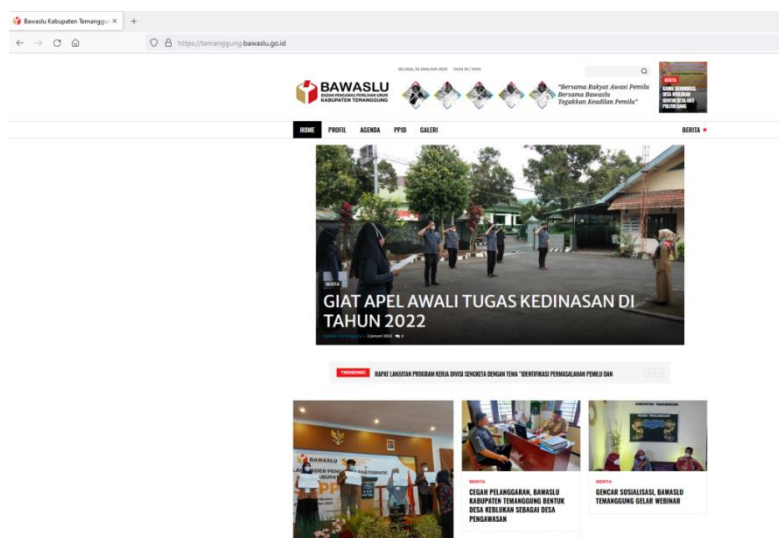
Bawaslu Kabupaten Temanggu ×

https://temanggung.bawaslu.go.id

SELASA, 11 JANUARI 2022 · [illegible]

BAWASLU
BADAN PENGAWAS PEMILIHAN UMUM
KABUPATEN TEMANGGUNG

"Bersama Rakyat Awasi Pemilu
Bersama Bawaslu
Tegakkan Keadilan Pemilu"

BERITA

HOME PROFIL AGENDA PPID GALERI BERITA

BERITA

GIAT APEL AWALI TUGAS KEDINASAN DI TAHUN 2022

TRENDING RAPAT LANJUTAN PROGRAM KERJA DIVISI SENGKETA DENGAN TEMA "IDENTIFIKASI PERMASALAHAN PEMILU DAN

BAWASLU

BERITA
CEGAH PELANGGARAN, BAWASLU KABUPATEN TEMANGGUNG BENTUK DESA KEDLUKAN SEBAGAI DESA PENGAWASAN

BERITA
GENCAR SOSIALISASI, BAWASLU TEMANGGUNG GELAR WEBINAR